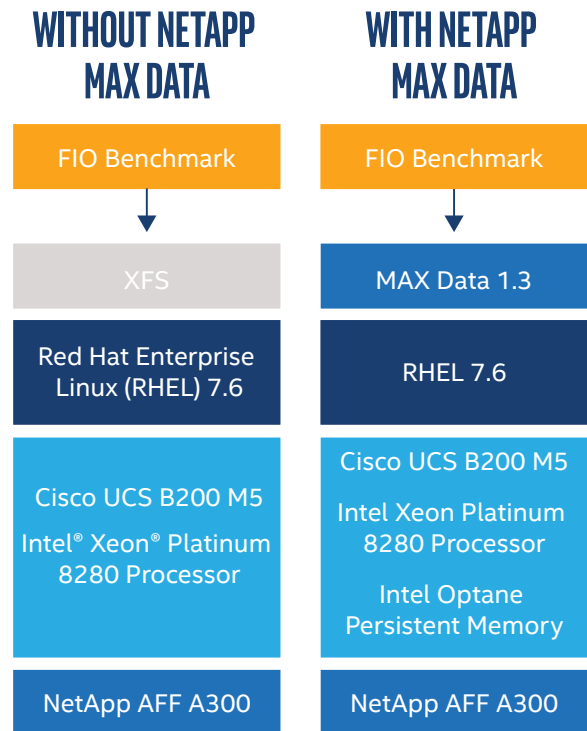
WITHOUT NETAPP MAX DATA

FIO Benchmark

XFS

Red Hat Enterprise Linux (RHEL) 7.6

Cisco UCS B200 M5

Intel® Xeon® Platinum 8280 Processor

NetApp AFF A300

WITH NETAPP MAX DATA

FIO Benchmark

MAX Data 1.3

RHEL 7.6

Cisco UCS B200 M5

Intel Xeon Platinum 8280 Processor

Intel Optane Persistent Memory

NetApp AFF A300